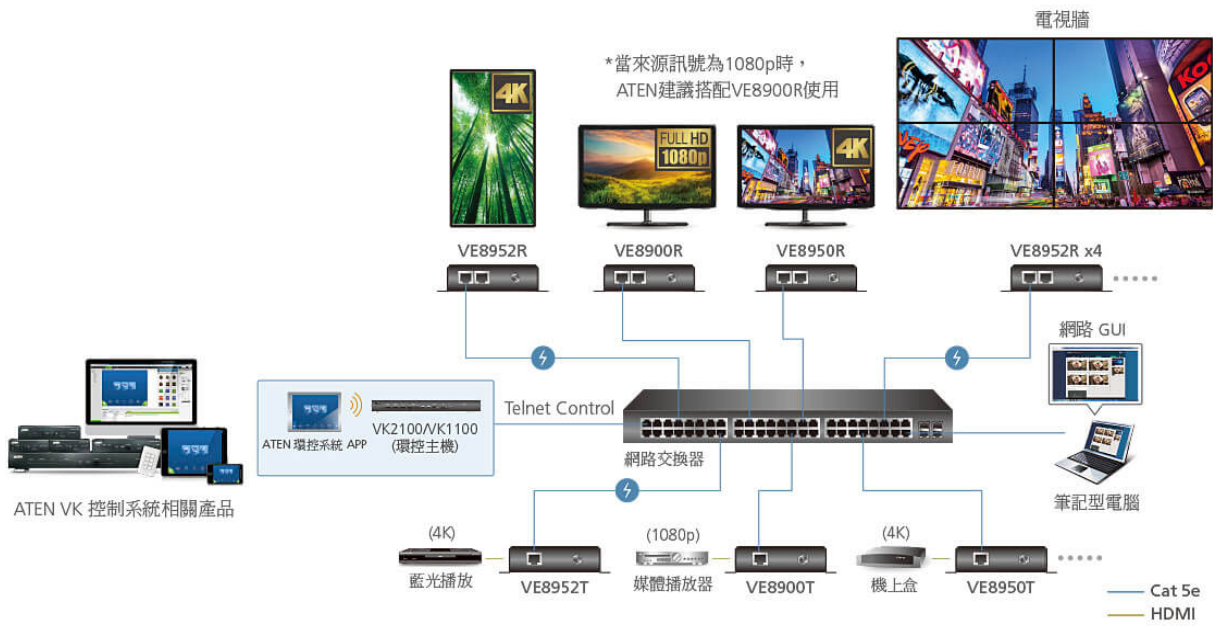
電視牆

*當來源訊號為1080p時，
ATEN建議搭配VE8900R使用

4K

FULL HD 1080p

4K

VE8952R

VE8900R

VE8950R

VE8952R x4

網路 GUI

Telnet Control

ATEN 環控系統 APP

VK2100/VK1100 (環控主機)

網路交換器

筆記型電腦

ATEN VK 控制系統相關產品

(4K)

(1080p)

(4K)

藍光播放

VE8952T

媒體播放器

VE8900T

機上盒

VE8950T

Cat 5e

HDMI